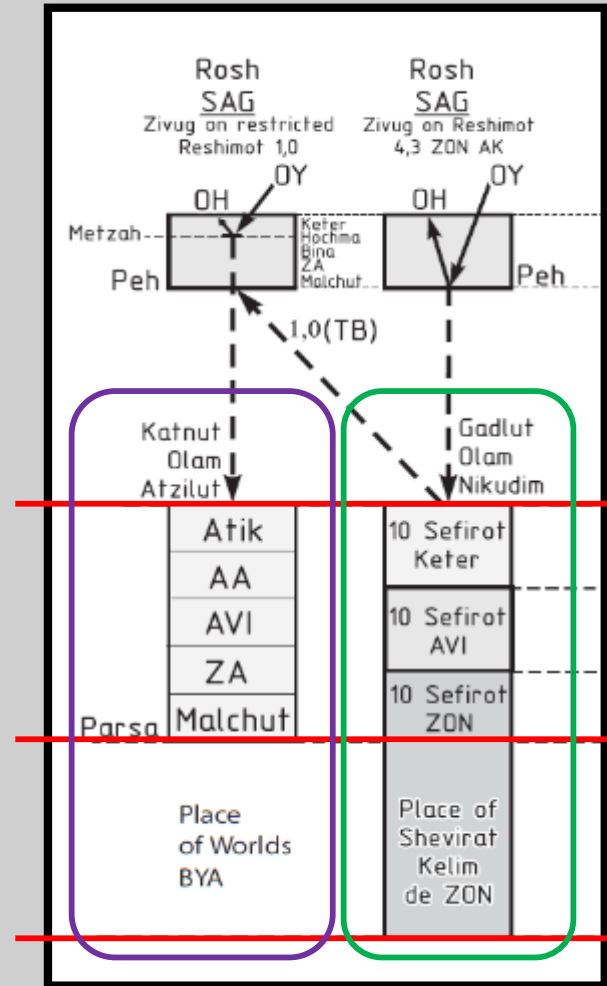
Rosh
SAG
Zivug on restricted
Reshimot 1,0

Rosh
SAG
Zivug on Reshimot
4,3 ZON AK

OH
OY
Metzah
Keter
Hochma
Bina
ZA
Malchut
Peh

OH
OY
Peh

1,0(TB)

Katnut
Olam
Atzilut

Gadlut
Olam
Nikudim

Atik
AA
AVI
ZA
Malchut
Parsa

10 Sefirot
Keter
10 Sefirot
AVI
10 Sefirot
ZON

Place
of Worlds
BYA

Place of
Shevirat
Kelim
de ZON